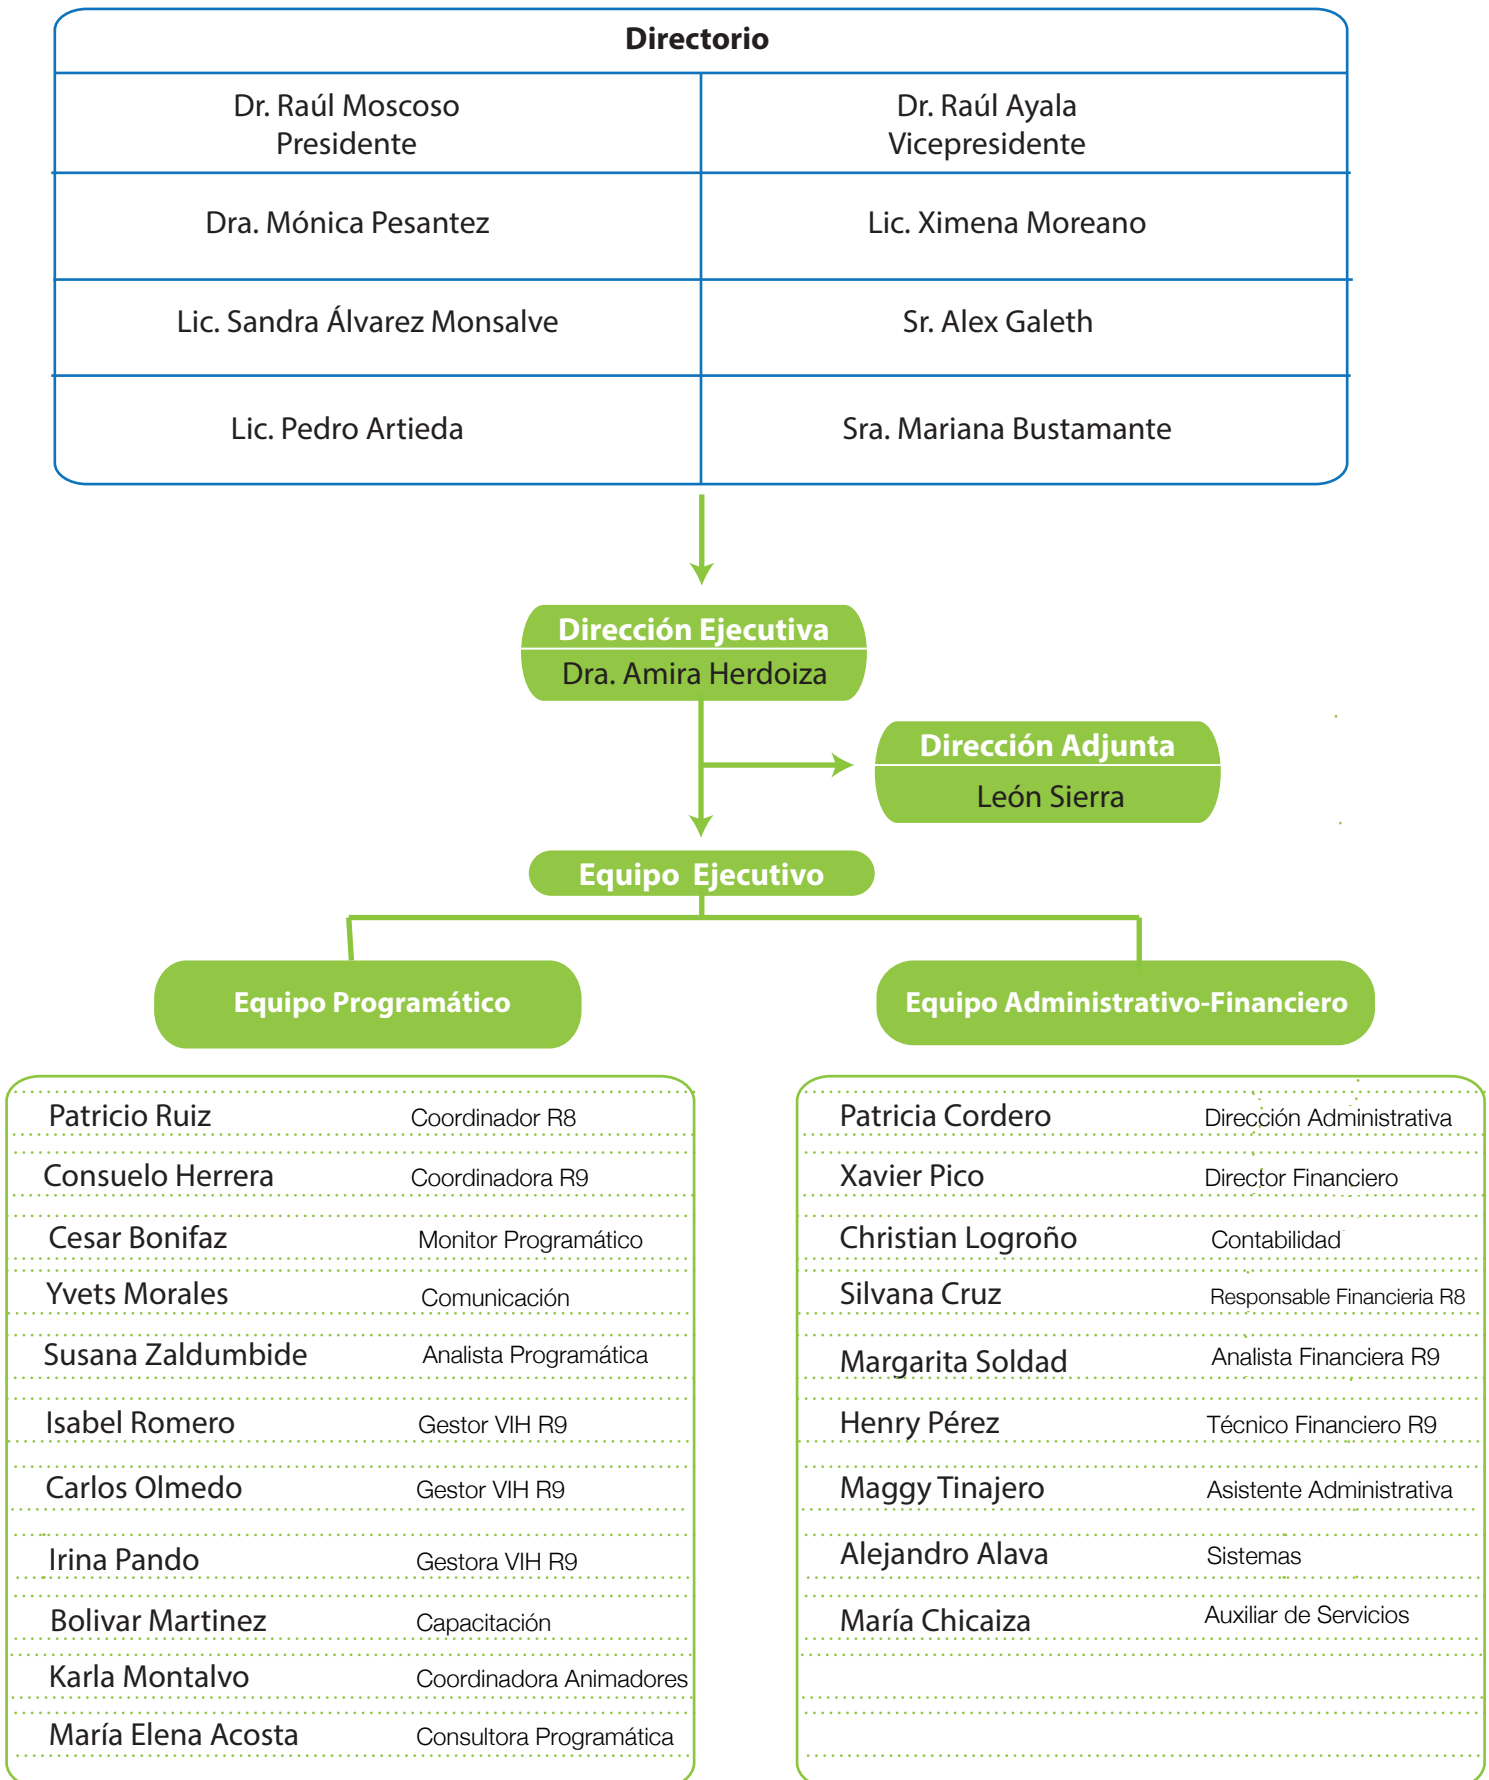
Directorio

| Dr. Raúl Moscoso Presidente | Dr. Raúl Ayala Vicepresidente |
|---|---|
| Dra. Mónica Pesantez | Lic. Ximena Moreano |
| Lic. Sandra Álvarez Monsalve | Sr. Alex Galeth |
| Lic. Pedro Artieda | Sra. Mariana Bustamante |

Dirección Ejecutiva
Dra. Amira Herdoiza

Dirección Adjunta
León Sierra

Equipo Ejecutivo

Equipo Programático

| Patricio Ruiz | Coordinador R8 |
|---|---|
| Consuelo Herrera | Coordinadora R9 |
| Cesar Bonifaz | Monitor Programático |
| Yvets Morales | Comunicación |
| Susana Zaldumbide | Analista Programática |
| Isabel Romero | Gestor VIH R9 |
| Carlos Olmedo | Gestor VIH R9 |
| Irina Pando | Gestora VIH R9 |
| Bolivar Martinez | Capacitación |
| Karla Montalvo | Coordinadora Animadores |
| María Elena Acosta | Consultora Programática |

Equipo Administrativo-Financiero

| Patricia Cordero | Dirección Administrativa |
|---|---|
| Xavier Pico | Director Financiero |
| Christian Logroño | Contabilidad |
| Silvana Cruz | Responsable Financieria R8 |
| Margarita Soldad | Analista Financiera R9 |
| Henry Pérez | Técnico Financiero R9 |
| Maggy Tinajero | Asistente Administrativa |
| Alejandro Alava | Sistemas |
| María Chicaiza | Auxiliar de Servicios |